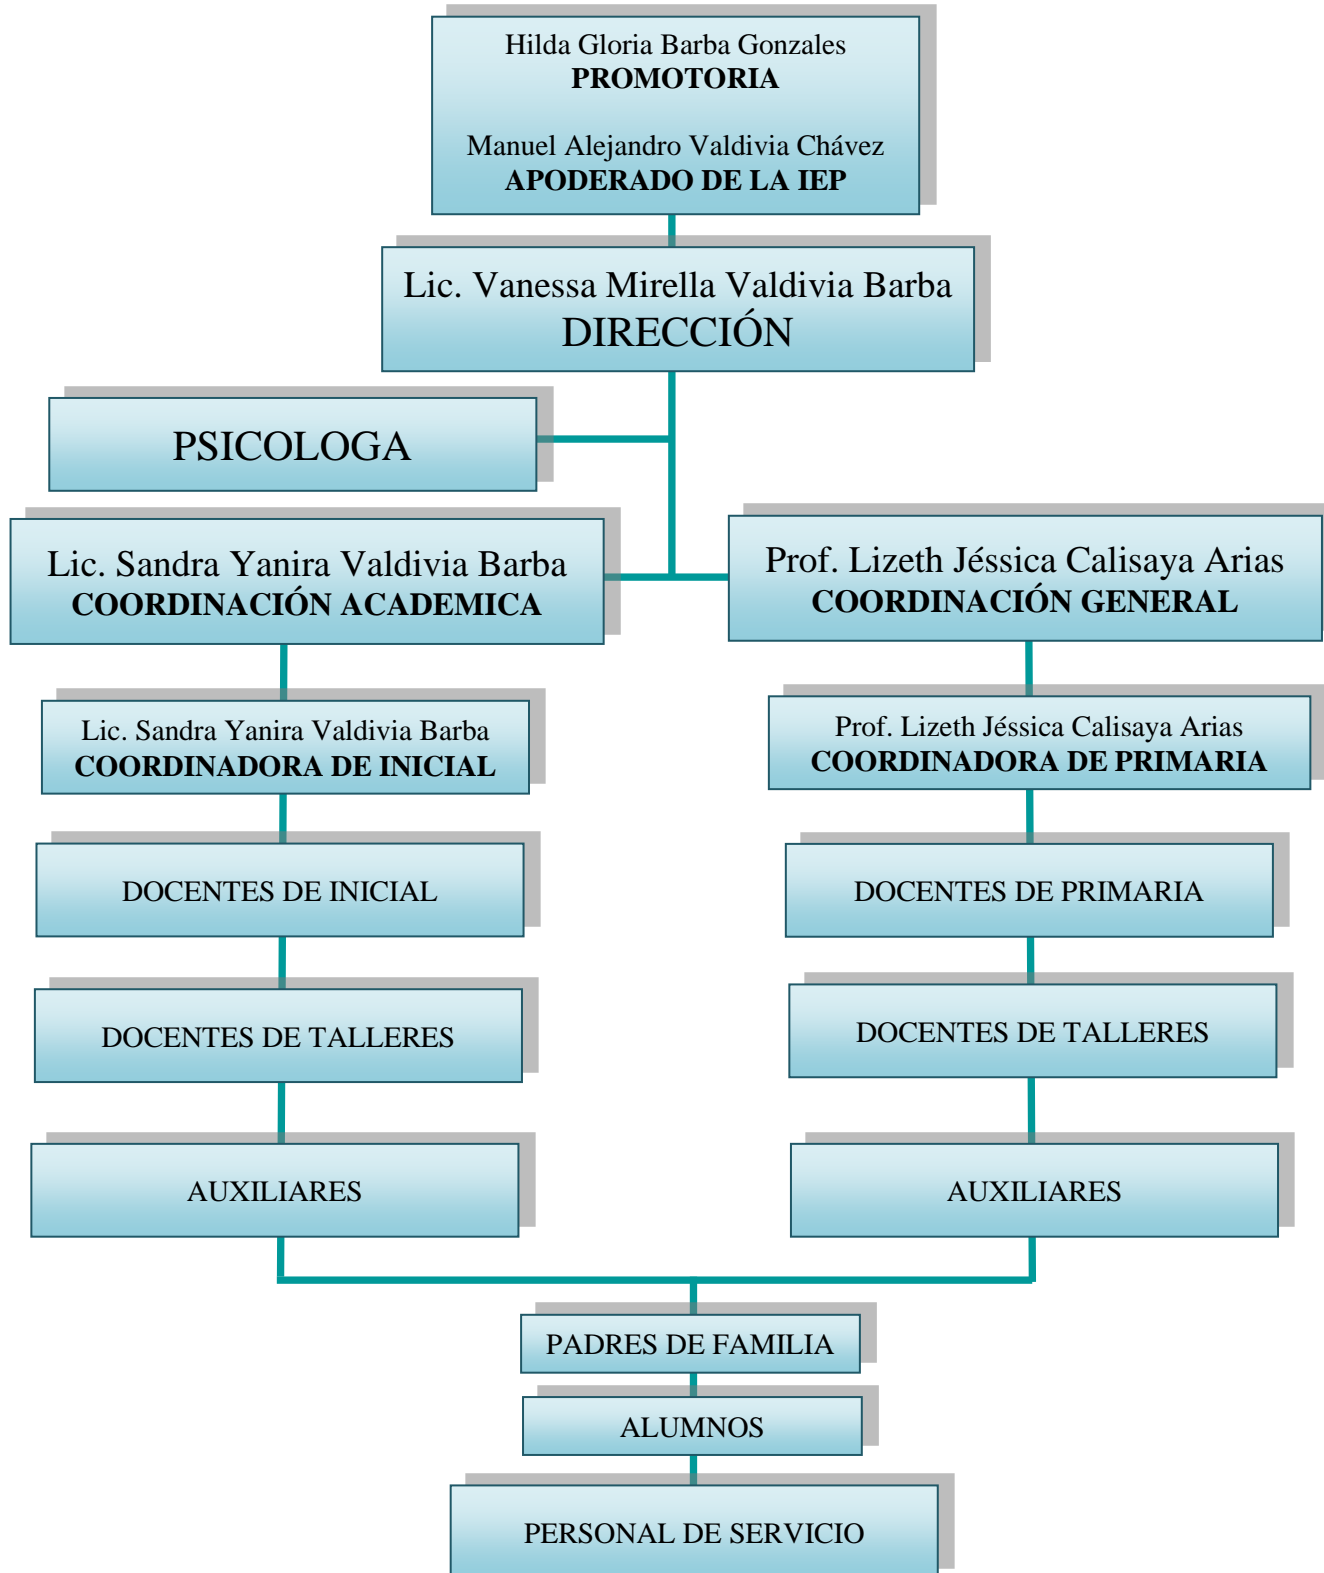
Hilda Gloria Barba Gonzales
**PROMOTORIA**

Manuel Alejandro Valdivia Chávez
**APODERADO DE LA IEP**

Lic. Vanessa Mirella Valdivia Barba
DIRECCIÓN

PSICOLOGA

Lic. Sandra Yanira Valdivia Barba
**COORDINACIÓN ACADEMICA**

Prof. Lizeth Jéssica Calisaya Arias
**COORDINACIÓN GENERAL**

Lic. Sandra Yanira Valdivia Barba
**COORDINADORA DE INICIAL**

DOCENTES DE INICIAL

DOCENTES DE TALLERES

AUXILIARES

Prof. Lizeth Jéssica Calisaya Arias
**COORDINADORA DE PRIMARIA**

DOCENTES DE PRIMARIA

DOCENTES DE TALLERES

AUXILIARES

PADRES DE FAMILIA

ALUMNOS

PERSONAL DE SERVICIO